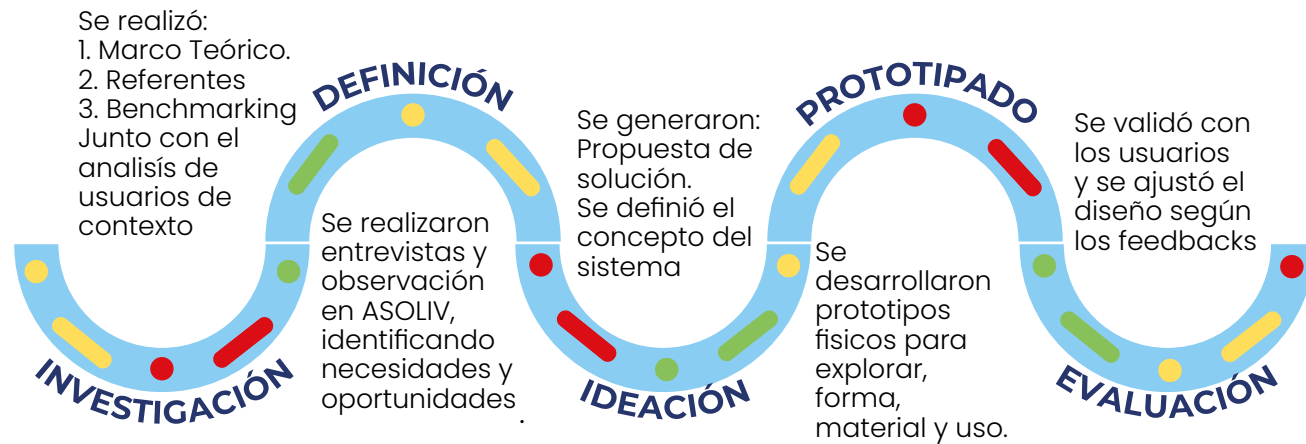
Se realizó:
1. Marco Teórico.
2. Referentes
3. Benchmarking
Junto con el analisís de usuarios de contexto

DEFINICIÓN

Se realizaron entrevistas y observación en ASOLIV, identificando necesidades y oportunidades.

INVESTIGACIÓN

Se generaron: Propuesta de solución.
Se definió el concepto del sistema

IDEACIÓN

PROTOTIPADO

Se desarrollaron prototipos fisicos para explorar, forma, material y uso.

Se validó con los usuarios y se ajustó el diseño según los feedbacks

EVALUACIÓN